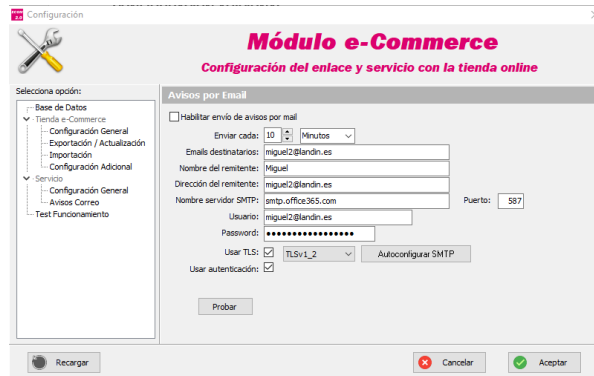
Configuración

Módulo e-Commerce

Configuración del enlace y servicio con la tienda online

Selecciona opción:
Base de Datos
Tienda e-Commerce
Configuración General
Exportación / Actualización
Importación
Configuración Adicional
Servicio
Configuración General
Avisos Correo
Test Funcionamiento

Avisos por Email

Habilitar envío de avisos por mail
Enviar cada: 10 Minutos
Emails destinatarios: miguel2@landin.es
Nombre del remitente: Miguel
Dirección del remitente: miguel2@landin.es
Nombre servidor SMTP: smtp.office365.com
Puerto: 587
Usuario: miguel2@landin.es
Password: ●●●●●●●●●●●●●●●●
Usar TLS: TLSv1_2
Autoconfigurar SMTP
Usar autenticación:

Probar

Recargar
Cancelar
Aceptar